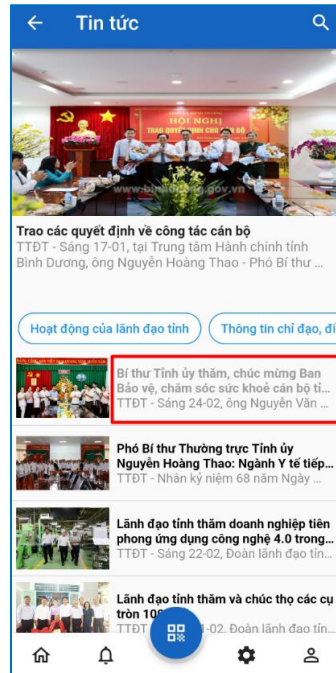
Tin tức

HỘI NGHỊ
TRAO QUYẾT ĐỊNH CÁN BỘ

www.binhduong.gov.vn

Trao các quyết định về công tác cán bộ

TTĐT - Sáng 17-01, tại Trung tâm Hành chính tỉnh Bình Dương, ông Nguyễn Hoàng Thao - Phó Bí thư ...

Hoạt động của lãnh đạo tỉnh

Thông tin chỉ đạo, đi

Bí thư Tỉnh ủy thăm, chúc mừng Ban Bảo vệ, chăm sóc sức khoẻ cán bộ tỉ...

TTĐT - Sáng 24-02, ông Nguyễn Văn ...

Phó Bí thư Thường trực Tỉnh ủy Nguyễn Hoàng Thao: Ngành Y tế tiếp...

TTĐT - Nhân kỷ niệm 68 năm Ngày ...

Lãnh đạo tỉnh thăm doanh nghiệp tiên phong ứng dụng công nghệ 4.0 trong...

TTĐT - Sáng 22-02, Đoàn lãnh đạo tỉn...

Lãnh đạo tỉnh thăm và chúc thọ các cụ tròn 10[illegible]

TTĐT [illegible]-02, Đoàn lãnh đạo tỉn...